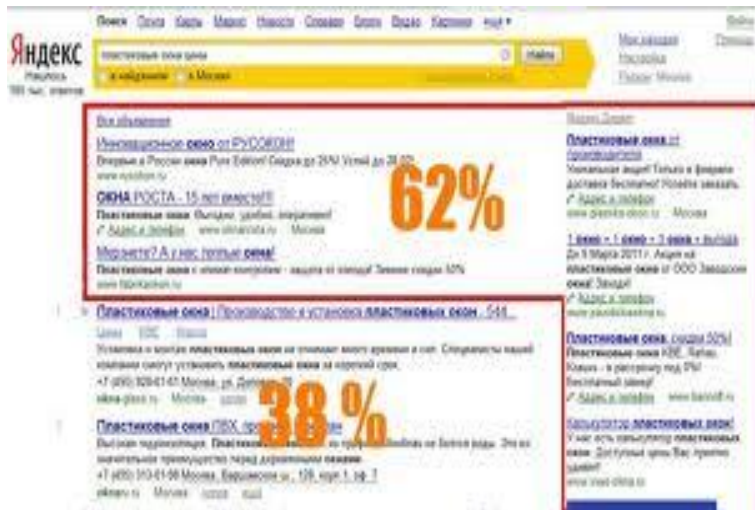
Яндекс

Нашлось 580 тыс. ответов

Поиск Почта Карты Маркет Новости Словари Блоги Видео Картинки ещё▾

пластиковые окна цены

Найти

в найденном в Москве

Мое хозяйство
Настройка
Регион: Москва

Все объявления

Инновационное окно от РУСОКОН!

Впервые в России окна Pure Edition! Скидка до 25%! Успей до 28.02!

www.rusokon.ru

ОКНА РОСТА - 15 лет вместе!!!

Пластиковые окна. Выгодно, удобно, оперативно!

Адрес и телефон www.oknarosta.ru Москва

Мерзнете? А у нас теплые окна!

Пластиковые окна с климат-контролем - защита от холода! Зимние скидки 50%

www.fabrikaokon.ru

62%

Яндекс.Директ

Пластиковые окна от производителя

Уникальная акция! Только в феврале доставка бесплатно! Успейте заказать.

Адрес и телефон www.plastika-okon.ru Москва

1 окно + 1 окно + 1 окна + выгода

До 5 Марта 2011г. Акция на пластиковые окна от ООО Заводское окно! Звоните!

Адрес и телефон

www.zavodokon.ru

Пластиковые окна | Производство и установка пластиковых окон - 548...

Цены КВЕ Видео

Установка и монтаж пластиковых окон не отнимает много времени и сил. Специалисты нашей компании смогут установить пластиковые окна за короткий срок.

+7 (495) 926-01-01 Москва, ул. Д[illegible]

okna-plast.ru Москва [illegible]

38 %

Пластиковые окна ПВХ, пр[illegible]

Высокая надежность. Пластиков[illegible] не боятся воды. Это их значительное преимущество перед деревянными окнами.

+7 (495) 510-01-98 Москва, Варшавское ш., 129, корп.1, оф. 7

oknaru Москва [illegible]

Пластиковые окна, скидка 50%!

Пластиковые окна KBE, Rehau, Kbaus - в рассрочку под 0%! Бесплатный замер!

Адрес и телефон www.barsoff.ru

Калькулятор пластиковых окон!

У нас есть калькулятор пластиковых окон. Доступные цены Вас приятно удивят!

www.mas-okna.ru